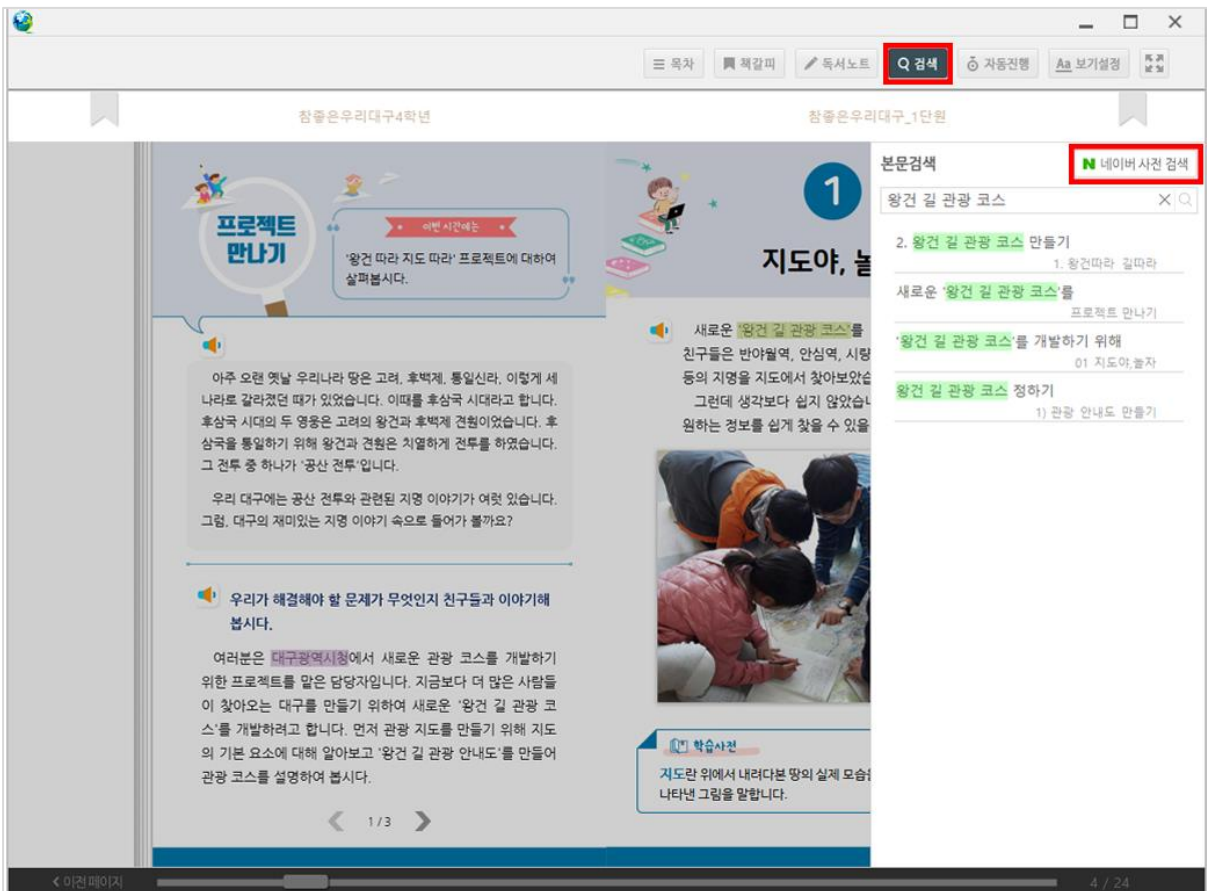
목차 책갈피 독서노트 검색 자동진행 보기설정

참좋은우리대구4학년

참좋은우리대구_1단원

프로젝트 만나기

이번 시간에는

'왕건 따라 지도 따라' 프로젝트에 대하여 살펴봅시다.

아주 오랜 옛날 우리나라 땅은 고려, 후백제, 통일신라, 이렇게 세 나라로 갈라졌던 때가 있었습니다. 이때를 후삼국 시대라고 합니다. 후삼국 시대의 두 영웅은 고려의 왕건과 후백제 견훤이었습니다. 후삼국을 통일하기 위해 왕건과 견훤은 치열하게 전투를 하였습니다. 그 전투 중 하나가 '공산 전투'입니다.

우리 대구에는 공산 전투와 관련된 지명 이야기가 여럿 있습니다. 그럼, 대구의 재미있는 지명 이야기 속으로 들어가 볼까요?

우리가 해결해야 할 문제가 무엇인지 친구들과 이야기해 봅시다.

여러분은 대구광역시청에서 새로운 관광 코스를 개발하기 위한 프로젝트를 맡은 담당자입니다. 지금보다 더 많은 사람들이 찾아오는 대구를 만들기 위하여 새로운 '왕건 길 관광 코스'를 개발하려고 합니다. 먼저 관광 지도를 만들기 위해 지도의 기본 요소에 대해 알아보고 '왕건 길 관광 안내도'를 만들어 관광 코스를 설명하여 봅시다.

1/3

1

지도야, 놀

새로운 '왕건 길 관광 코스'를 친구들은 반야월역, 안심역, 시랑 등의 지명을 지도에서 찾아보았 그런데 생각보다 쉽지 않았습니 원하는 정보를 쉽게 찾을 수 있을

학습사전

지도란 위에서 내려다본 땅의 실제 모습 나타낸 그림을 말합니다.

본문검색

N 네이버 사전 검색

왕건 길 관광 코스

2. 왕건 길 관광 코스 만들기
1. 왕건따라 길따라

새로운 '왕건 길 관광 코스'를
프로젝트 만나기

'왕건 길 관광 코스'를 개발하기 위해
01 지도야,놀자

왕건 길 관광 코스 정하기
1) 관광 안내도 만들기

< 이전페이지

4 / 24